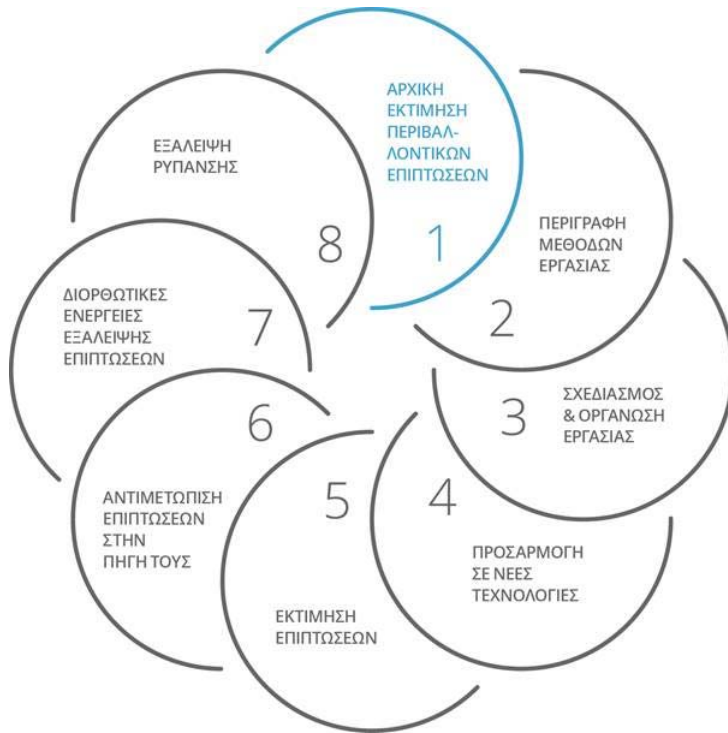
ΑΡΧΙΚΗ ΕΚΤΙΜΗΣΗ ΠΕΡΙΒΑΛΛΟΝΤΙΚΩΝ ΕΠΙΠΤΩΣΕΩΝ

1

ΠΕΡΙΓΡΑΦΗ ΜΕΘΟΔΩΝ ΕΡΓΑΣΙΑΣ

2

ΣΧΕΔΙΑΣΜΟΣ & ΟΡΓΑΝΩΣΗ ΕΡΓΑΣΙΑΣ

3

ΠΡΟΣΑΡΜΟΓΗ ΣΕ ΝΕΕΣ ΤΕΧΝΟΛΟΓΙΕΣ

4

ΕΚΤΙΜΗΣΗ ΕΠΙΠΤΩΣΕΩΝ

5

ΑΝΤΙΜΕΤΩΠΙΣΗ ΕΠΙΠΤΩΣΕΩΝ ΣΤΗΝ ΠΗΓΗ ΤΟΥΣ

6

ΔΙΟΡΘΩΤΙΚΕΣ ΕΝΕΡΓΕΙΕΣ ΕΞΑΛΕΙΨΗΣ ΕΠΙΠΤΩΣΕΩΝ

7

ΕΞΑΛΕΙΨΗ ΡΥΠΑΝΣΗΣ

8